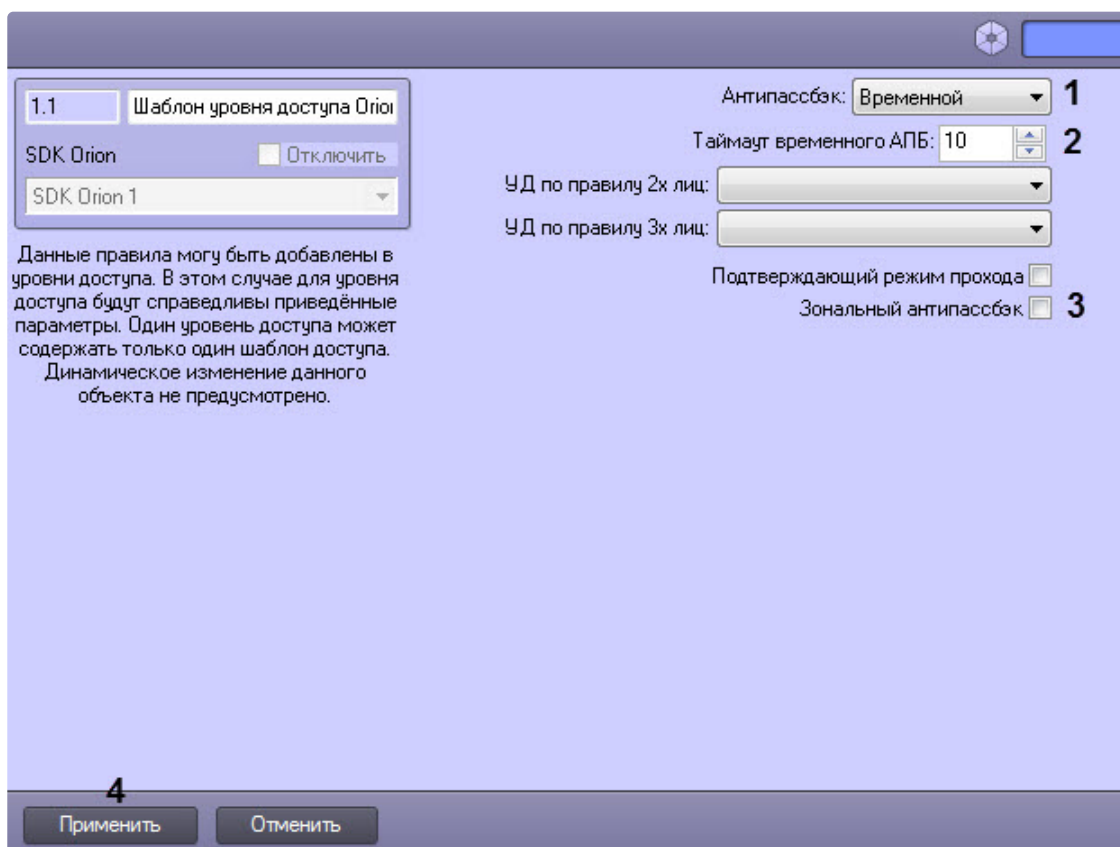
1.1
Шаблон уровня доступа Oriol
SDK Orion
Отключить
SDK Orion 1

Данные правила могу быть добавлены в уровни доступа. В этом случае для уровня доступа будут справедливы приведённые параметры. Один уровень доступа может содержать только один шаблон доступа. Динамическое изменение данного объекта не предусмотрено.

Антипассбэк: Временной 1
Таймаут временного АПБ: 10 2
УД по правилу 2х лиц:
УД по правилу 3х лиц:
Подтверждающий режим прохода
Зональный антипассбэк 3

4
Применить
Отменить